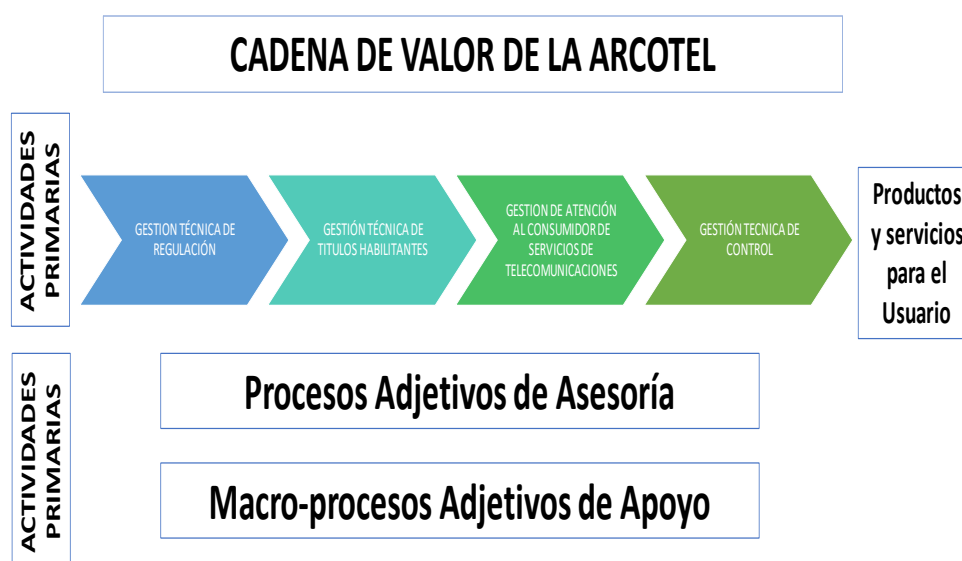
CADENA DE VALOR DE LA ARCOTEL

ACTIVIDADES PRIMARIAS

GESTION TÉCNICA DE REGULACIÓN

GESTIÓN TÉCNICA DE TITULOS HABILITANTES

GESTION DE ATENCIÓN AL CONSUMIDOR DE SERVICIOS DE TELECOMUNICACIONES

GESTIÓN TECNICA DE CONTROL

Productos y servicios para el Usuario

ACTIVIDADES PRIMARIAS

Procesos Adjetivos de Asesoría

Macro-procesos Adjetivos de Apoyo